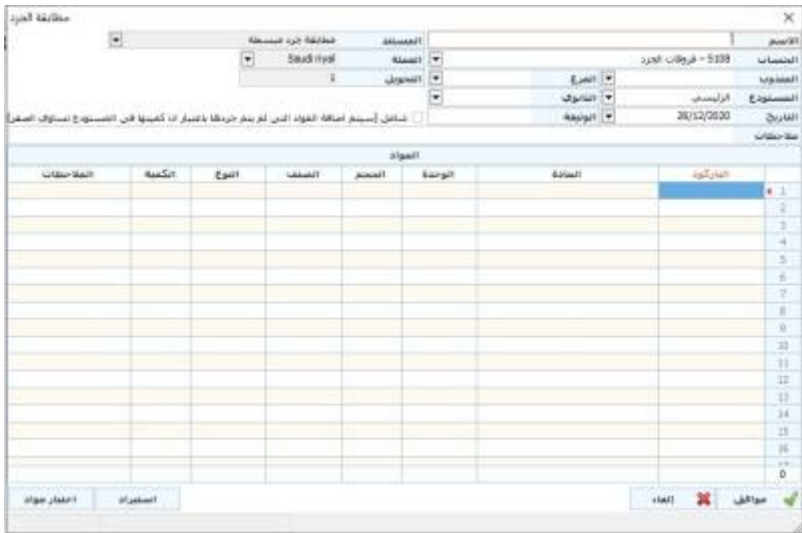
مطابقة الجرد
الاسم
المستند مطابقة جرد مبسطة
الحساب 5109 - فروقات الجرد
العملة Saudi riyal
المندوب
الفرع
التحويل 1
المستودع الرئيسي
الثانوي
التاريخ 20/12/2020
الوظيفة
شامل (سيتم اضافة المواد التي لم يتم جردها باعتبار ان كميتها في المستودع تساوي الصفر)
ملاحظات

المواد

| | الباركود | المادة | الوحدة | الحجم | الصنف | النوع | الكمية | الملاحظات |
|---|---|---|---|---|---|---|---|---|
| 1 | | | | | | | | |
| 2 | | | | | | | | |
| 3 | | | | | | | | |
| 4 | | | | | | | | |
| 5 | | | | | | | | |
| 6 | | | | | | | | |
| 7 | | | | | | | | |
| 8 | | | | | | | | |
| 9 | | | | | | | | |
| 10 | | | | | | | | |
| 11 | | | | | | | | |
| 12 | | | | | | | | |
| 13 | | | | | | | | |
| 14 | | | | | | | | |
| 15 | | | | | | | | |
| 16 | | | | | | | | |
| 0 | | | | | | | | |

موافق
إلغاء
استيراد
اختيار مواد